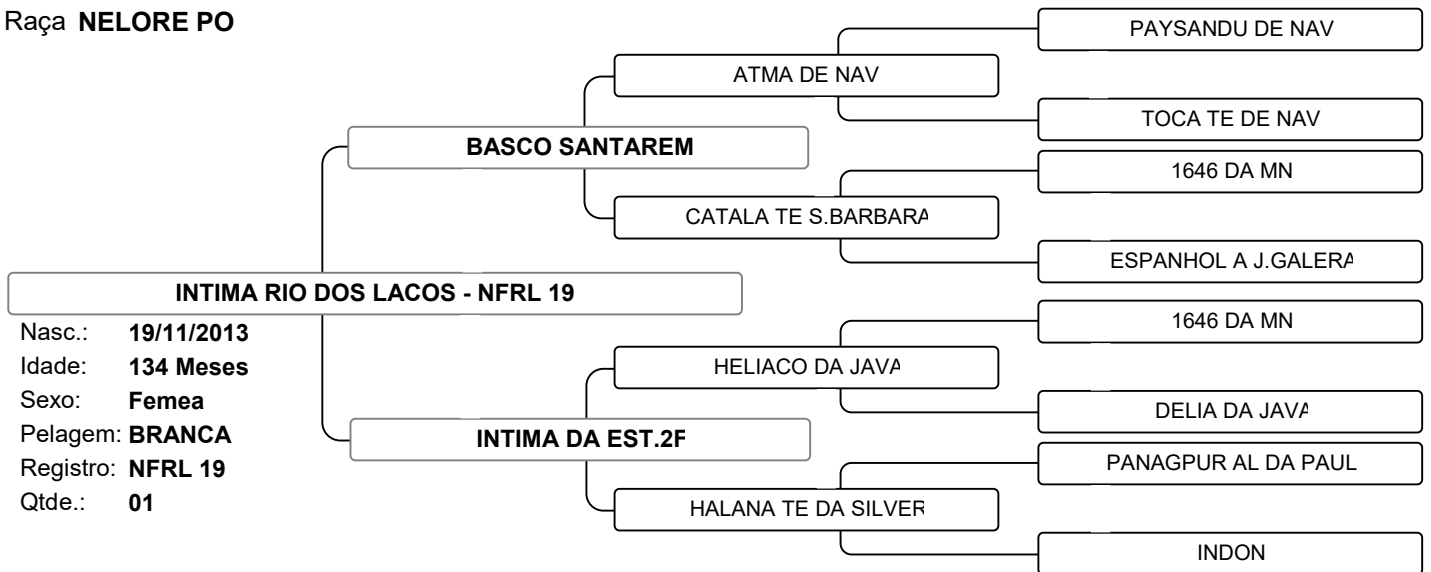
Raça NELORE PO

INTIMA RIO DOS LACOS - NFRL 19

Nasc.: 19/11/2013
Idade: 134 Meses
Sexo: Femea
Pelagem: BRANCA
Registro: NFRL 19
Qtde.: 01

BASCO SANTAREM

ATMA DE NAV

PAYSANDU DE NAV

TOCA TE DE NAV

CATALA TE S.BARBARA

1646 DA MN

ESPANHOL A J.GALERA

INTIMA DA EST.2F

HELIACO DA JAVA

1646 DA MN

DELIA DA JAVA

HALANA TE DA SILVER

PANAGPUR AL DA PAUL

INDON